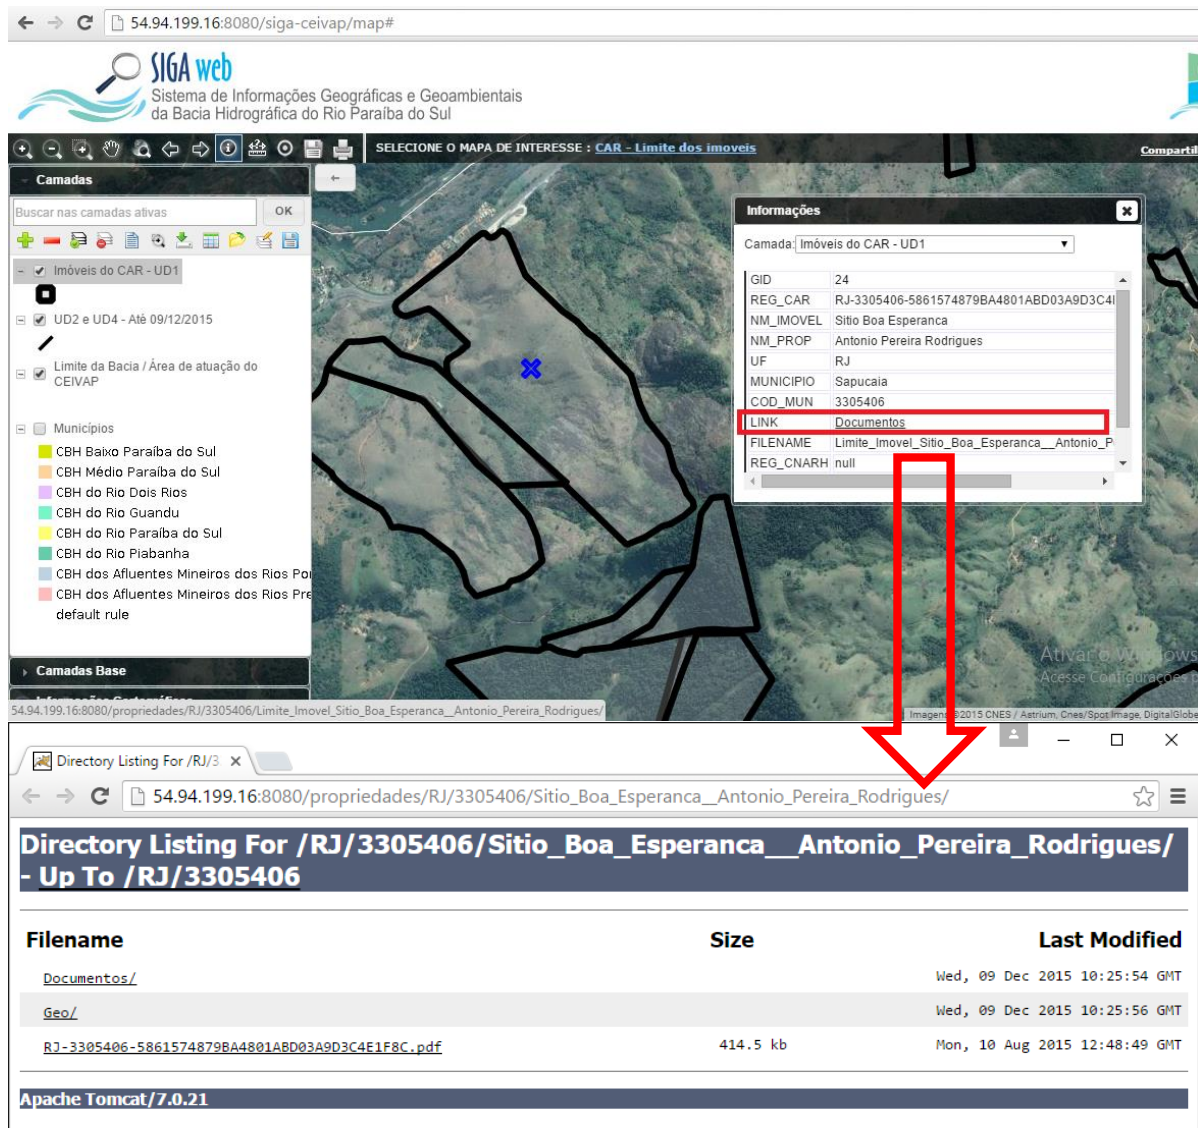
54.94.199.16:8080/siga-ceivap/map#

SIGA web
Sistema de Informações Geográficas e Geoambientais da Bacia Hidrográfica do Rio Paraíba do Sul

SELECIONE O MAPA DE INTERESSE : CAR - Limite dos imoveis

Compartil

Camadas

Buscar nas camadas ativas

OK

Imóveis do CAR - UD1

UD2 e UD4 - Até 09/12/2015

Limite da Bacia / Área de atuação do CEIVAP

Municípios

CBH Baixo Paraíba do Sul

CBH Médio Paraíba do Sul

CBH do Rio Dois Rios

CBH do Rio Guandu

CBH do Rio Paraíba do Sul

CBH do Rio Piabanha

CBH dos Afluentes Mineiros dos Rios Po

CBH dos Afluentes Mineiros dos Rios Pre

default rule

Camadas Base

Informações

Camada: Imóveis do CAR - UD1

| GID | 24 |
|---|---|
| REG_CAR | RJ-3305406-5861574879BA4801ABD03A9D3C4 |
| NM_IMOVEL | Sitio Boa Esperanca |
| NM_PROP | Antonio Pereira Rodrigues |
| UF | RJ |
| MUNICIPIO | Sapucaia |
| COD_MUN | 3305406 |
| LINK | Documentos |
| FILENAME | Limite_Imovel_Sitio_Boa_Esperanca__Antonio_P |
| REG_CNARH | null |

Ativar o Windows
Acesse Configurações

54.94.199.16:8080/propriedades/RJ/3305406/Limite_Imovel_Sitio_Boa_Esperanca__Antonio_Pereira_Rodrigues/

Imagens ©2015 CNES / Astrium, Cnes/Spot Image, DigitalGlobe

Directory Listing For /RJ/3

54.94.199.16:8080/propriedades/RJ/3305406/Sitio_Boa_Esperanca__Antonio_Pereira_Rodrigues/

Directory Listing For /RJ/3305406/Sitio_Boa_Esperanca__Antonio_Pereira_Rodrigues/ - Up To /RJ/3305406

| Filename | Size | Last Modified |
|---|---|---|
| Documentos/ | | Wed, 09 Dec 2015 10:25:54 GMT |
| Geo/ | | Wed, 09 Dec 2015 10:25:56 GMT |
| RJ-3305406-5861574879BA4801ABD03A9D3C4E1F8C.pdf | 414.5 kb | Mon, 10 Aug 2015 12:48:49 GMT |

Apache Tomcat/7.0.21